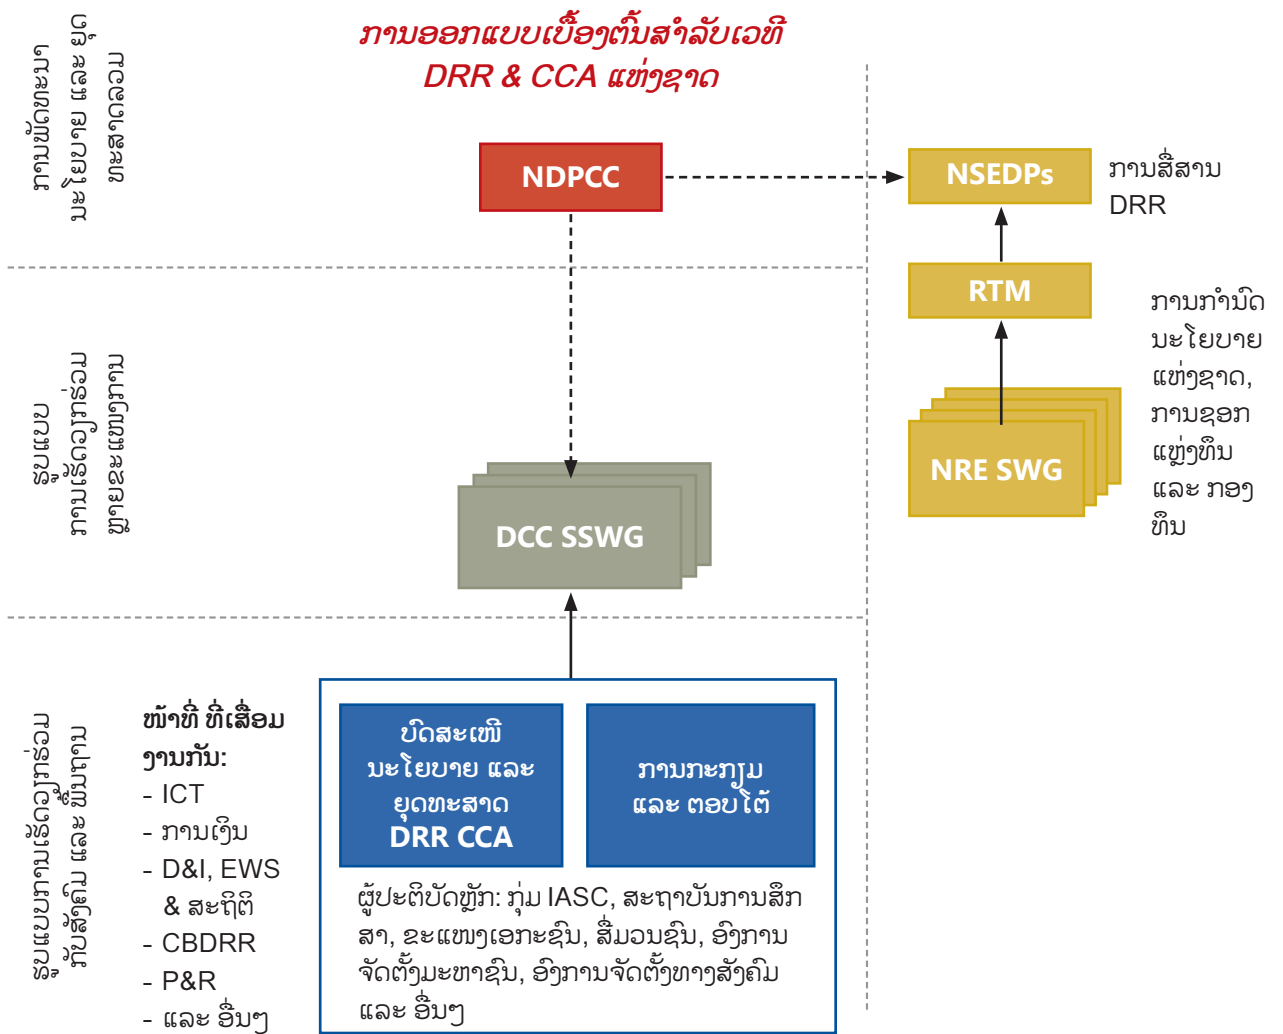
ການພັດທະນາ ນະໂຍບາຍ ແລະ ຍຸດທະສາດລວມ

ການອອກແບບເບື້ອງຕົ້ນສຳລັບເວທີ DRR & CCA ແຫ່ງຊາດ

NDPCC

NSEDPs

ການສື່ສານ DRR

RTM

ການກຳນົດ ນະໂຍບາຍ ແຫ່ງຊາດ, ການຊອກ ແຫຼ່ງທຶນ ແລະ ກອງ ທຶນ

ຮູບແບບ ການເຮັດວຽກຮ່ວມ ຫຼາຍຂະແໜງການ

DCC SSWG

NRE SWG

ຮູບແບບການເຮັດວຽກຮ່ວມ ກັບສັງຄົມ ແລະ ພົນລະເມືອງ

ໜ້າທີ່ ທີ່ເສື່ອມ ໂຍງກັນ:
- ICT
- ການເງິນ
- D&I, EWS & ສະຖິຕິ
- CBDRR
- P&R
- ແລະ ອື່ນໆ

ບົດສະເໜີ ນະໂຍບາຍ ແລະ ຍຸດທະສາດ DRR CCA

ການກະກຽມ ແລະ ຕອບໂຕ້

ຜູ້ປະຕິບັດຫຼັກ: ກຸ່ມ IASC, ສະຖາບັນການສຶກສາ, ຂະແໜງເອກະຊົນ, ສື່ມວນຊົນ, ອົງການຈັດຕັ້ງມະຫາຊົນ, ອົງການຈັດຕັ້ງທາງສັງຄົມ ແລະ ອື່ນໆ